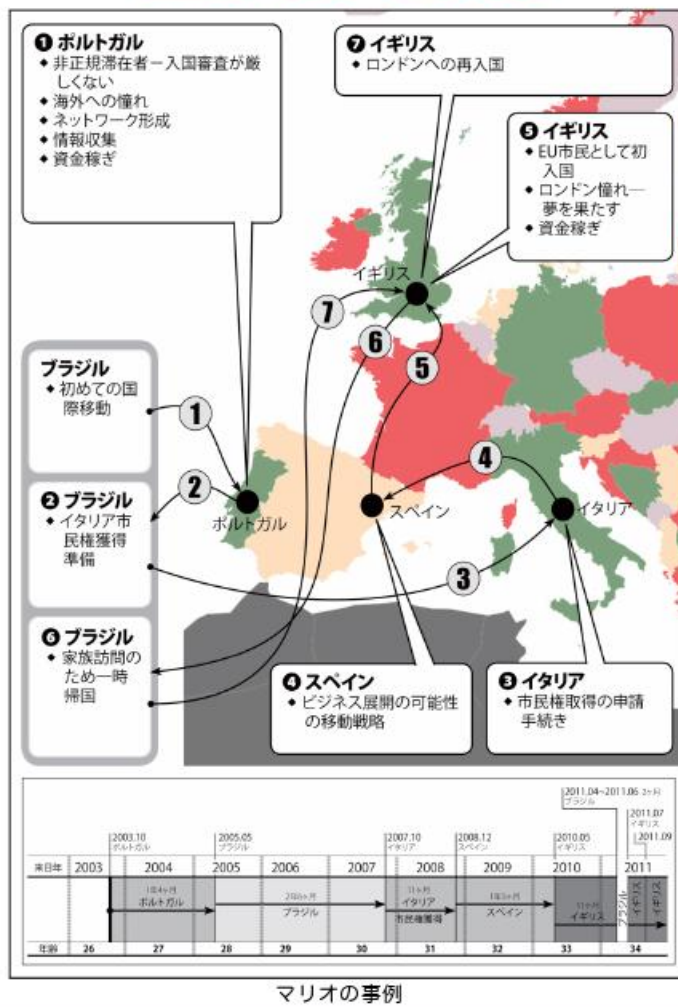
❶ ポルトガル
◆ 非正規滞在者ー入国審査が厳しくない
◆ 海外への憧れ
◆ ネットワーク形成
◆ 情報収集
◆ 資金稼ぎ

❼ イギリス
◆ ロンドンへの再入国

❺ イギリス
◆ EU市民として初入国
◆ ロンドン憧れ―夢を果たす
◆ 資金稼ぎ

イギリス

7
6
5

ブラジル
◆ 初めての国際移動

1
2
4

❷ ブラジル
◆ イタリア市民権獲得準備

ポルトガル
スペイン
イタリア

3

❻ ブラジル
◆ 家族訪問のため一時帰国

❹ スペイン
◆ ビジネス展開の可能性の移動戦略

❸ イタリア
◆ 市民権取得の申請手続き

2003.10 ポルトガル
2005.05 ブラジル
2007.10 イタリア
2008.12 スペイン
2010.05 イギリス
2011.04~2011.06 3ヶ月 ブラジル
2011.07 イギリス
2011.09

| 来日年 | 2003 | 2004 | 2005 | 2006 | 2007 | 2008 | 2009 | 2010 | 2011 |
|---|---|---|---|---|---|---|---|---|---|
| | | 1年4ヶ月 ポルトガル | | 2年6ヶ月 ブラジル | | 1年1ヶ月 イタリア 市民権獲得 | 1年5ヶ月 スペイン | 11ヶ月 イギリス | ブラジル イギリス |
| 年齢 | 26 | 27 | 28 | 29 | 30 | 31 | 32 | 33 | 34 |

マリオの事例